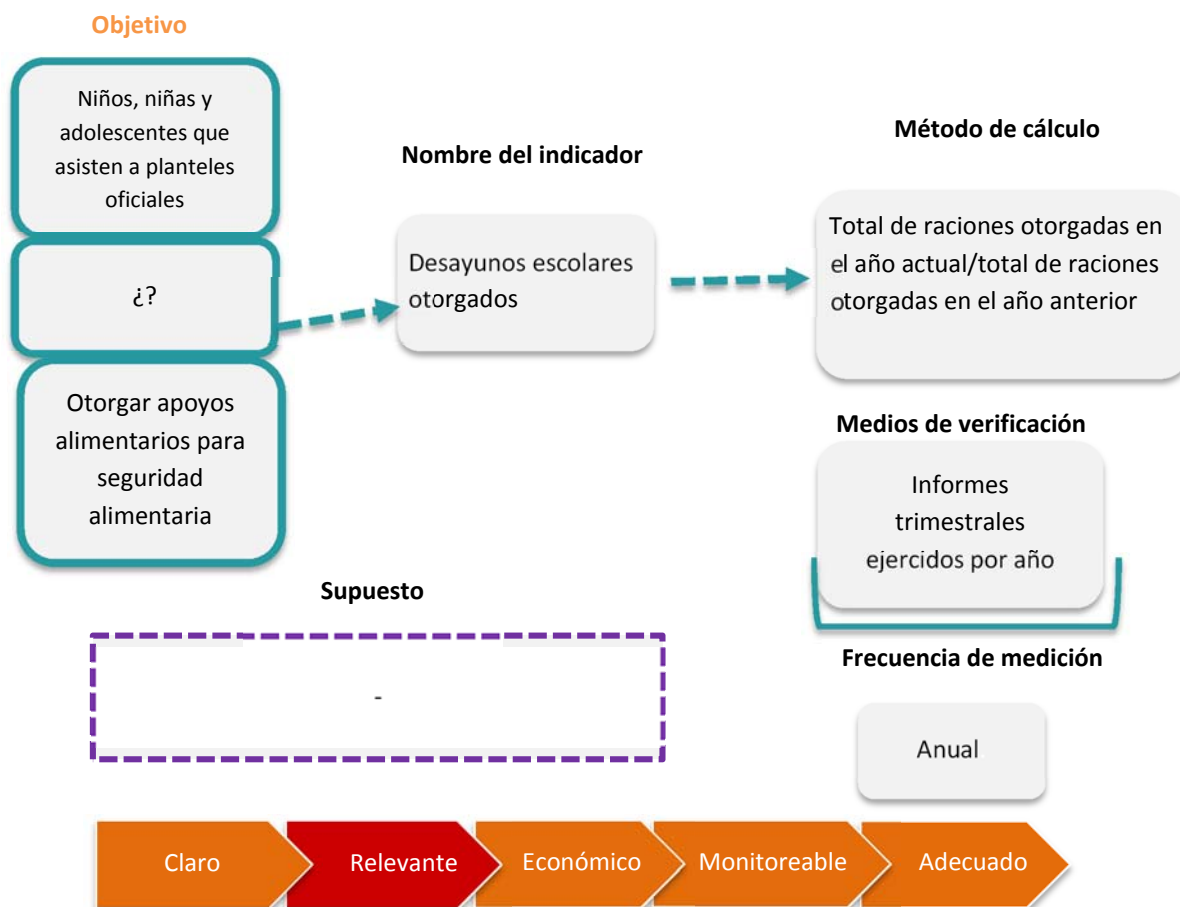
Objetivo

Niños, niñas y adolescentes que asisten a planteles oficiales

¿?

Otorgar apoyos alimentarios para seguridad alimentaria

Nombre del indicador

Desayunos escolares otorgados

Método de cálculo

Total de raciones otorgadas en el año actual/total de raciones otorgadas en el año anterior

Medios de verificación

Informes trimestrales ejercidos por año

Supuesto

-

Frecuencia de medición

Anual

Claro

Relevante

Económico

Monitoreable

Adecuado